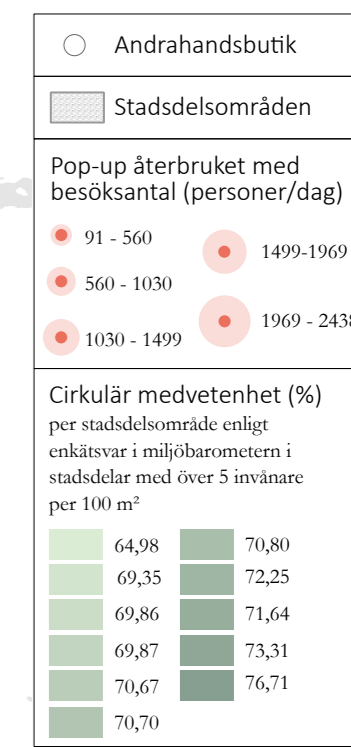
Andrahandsbutik

Stadsdelsområden

Pop-up återbruket med besöksantal (personer/dag)

91 - 560

1499-1969

560 - 1030

1969 - 2438

1030 - 1499

Cirkulär medvetenhet (%)
per stadsdelsområde enligt enkätsvar i miljöbarometern i stadsdelar med över 5 invånare per 100 m²

64,98
69,35
69,86
69,87
70,67
70,70

70,80
72,25
71,64
73,31
76,71